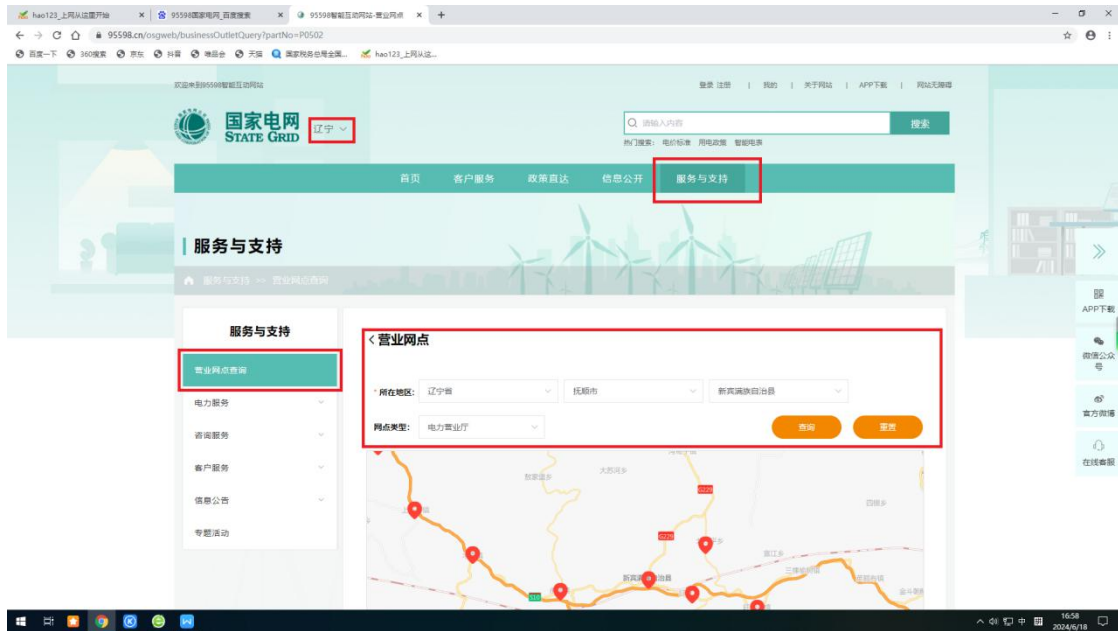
hao123_上网从这里开始 | 95598国家电网_百度搜索 | 95598智能互动网站-营业网点 | +

95598.cn/osgweb/businessOutletQuery?partNo=P0502

百度一下 360搜索 京东 抖音 唯品会 天猫 国家税务总局全国... hao123_上网从这...

欢迎来到95598智能互动网站

登录 注册 | 我的 | 关于网站 | APP下载 | 网站无障碍

国家电网 STATE GRID 辽宁

请输入内容 搜索

热门搜索: 电价标准 用电政策 智能电表

首页 客户服务 政策直达 信息公开 服务与支持

服务与支持

服务与支持 >> 营业网点查询

服务与支持

营业网点查询

电力服务

咨询服务

客户服务

信息公告

专题活动

< 营业网点

* 所在地区: 辽宁省 抚顺市 新宾满族自治县

网点类型: 电力营业厅

查询 重置

APP下载

微信公众号

官方微博

在线客服

G229

G229

新宾满族自治县

16:58 2024/6/18